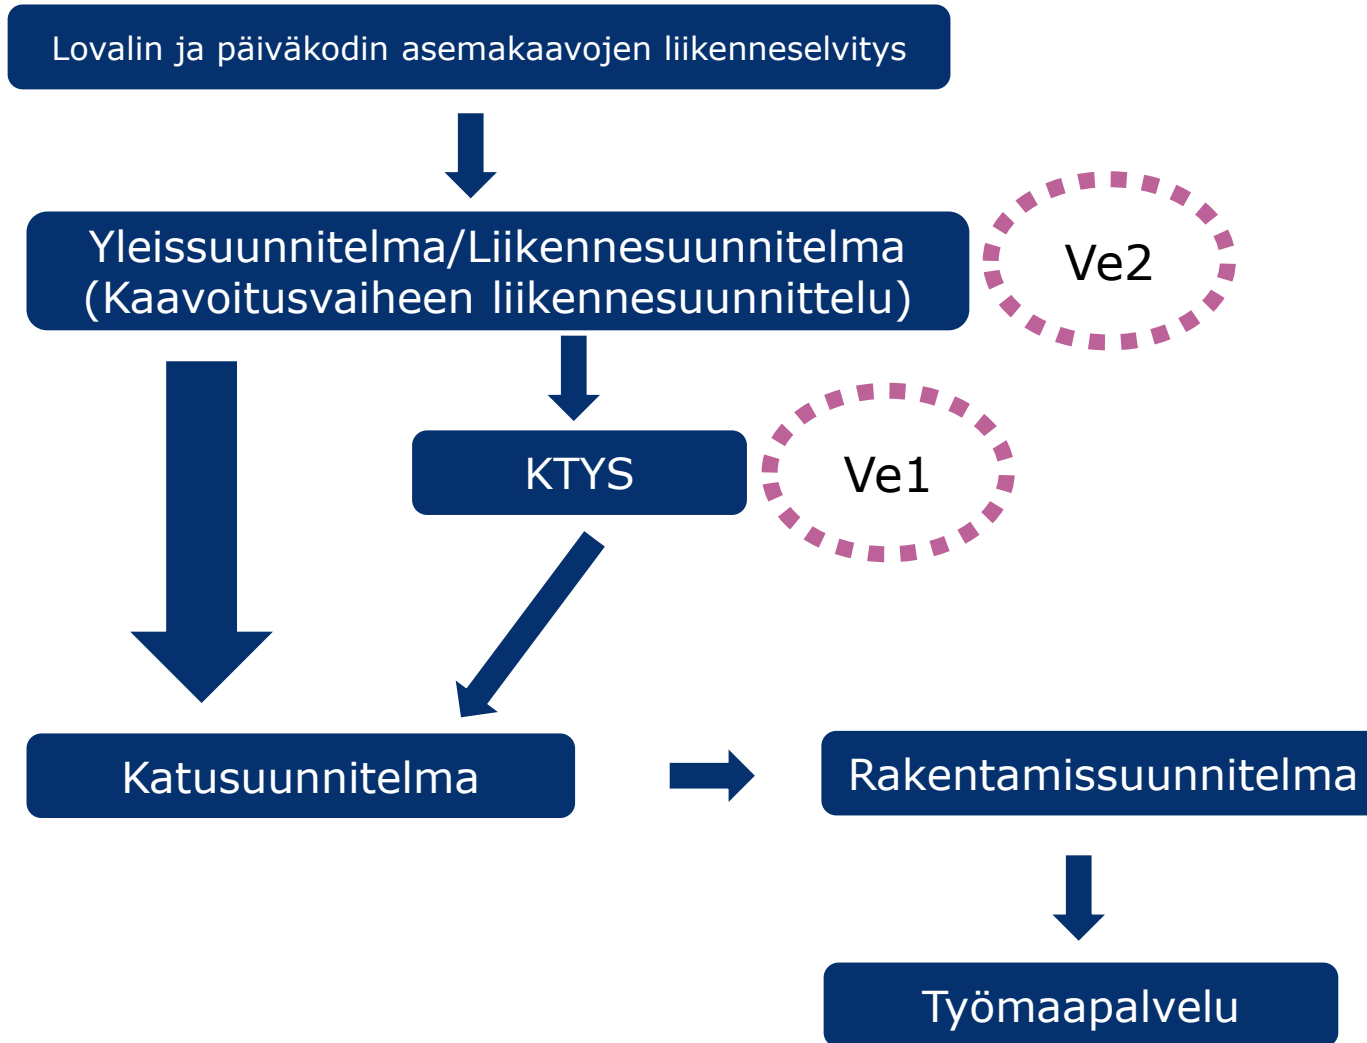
Lovalin ja päiväkodin asemakaavojen liikenneselvitys

Yleissuunnitelma/Liikennesuunnitelma (Kaavoitusvaiheen liikennesuunnittelu)

Ve2

KTYS

Ve1

Katusuunnitelma

Rakentamissuunnitelma

Työmaapalvelu